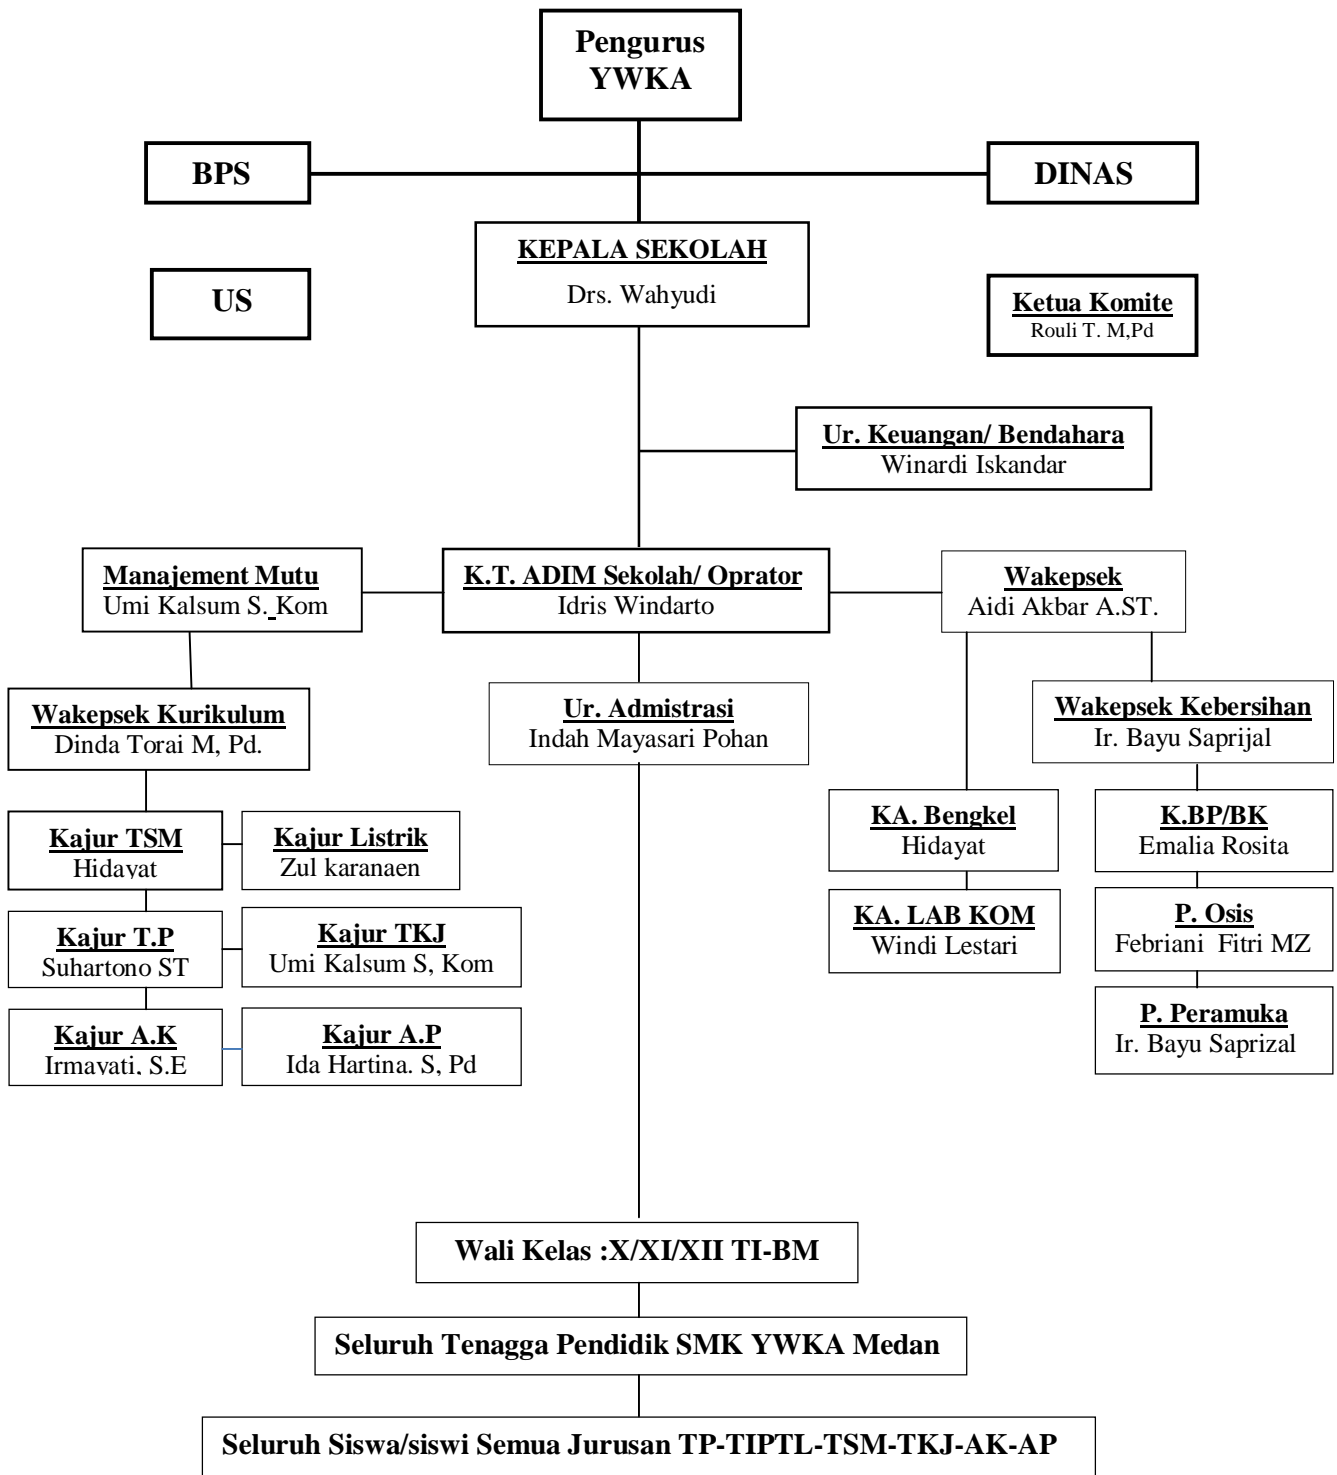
Pengurus YWKA

BPS

DINAS

KEPALA SEKOLAH
Drs. Wahyudi

US

Ketua Komite
Rouli T. M,Pd

Ur. Keuangan/ Bendahara
Winardi Iskandar

Manajement Mutu
Umi Kalsum S. Kom

K.T. ADIM Sekolah/ Oprator
Idris Windarto

Wakepsek
Aidi Akbar A.ST.

Wakepsek Kurikulum
Dinda Torai M, Pd.

Ur. Admistrasi
Indah Mayasari Pohan

Wakepsek Kebersihan
Ir. Bayu Saprijal

Kajur TSM
Hidayat

Kajur Listrik
Zul karanaen

KA. Bengkel
Hidayat

K.BP/BK
Emalia Rosita

Kajur T.P
Suhartono ST

Kajur TKJ
Umi Kalsum S, Kom

KA. LAB KOM
Windi Lestari

P. Osis
Febriani Fitri MZ

Kajur A.K
Irmayati, S.E

Kajur A.P
Ida Hartina. S, Pd

P. Peramuka
Ir. Bayu Saprizal

Wali Kelas :X/XI/XII TI-BM

Seluruh Tenagga Pendidik SMK YWKA Medan

Seluruh Siswa/siswi Semua Jurusan TP-TIPTL-TSM-TKJ-AK-AP